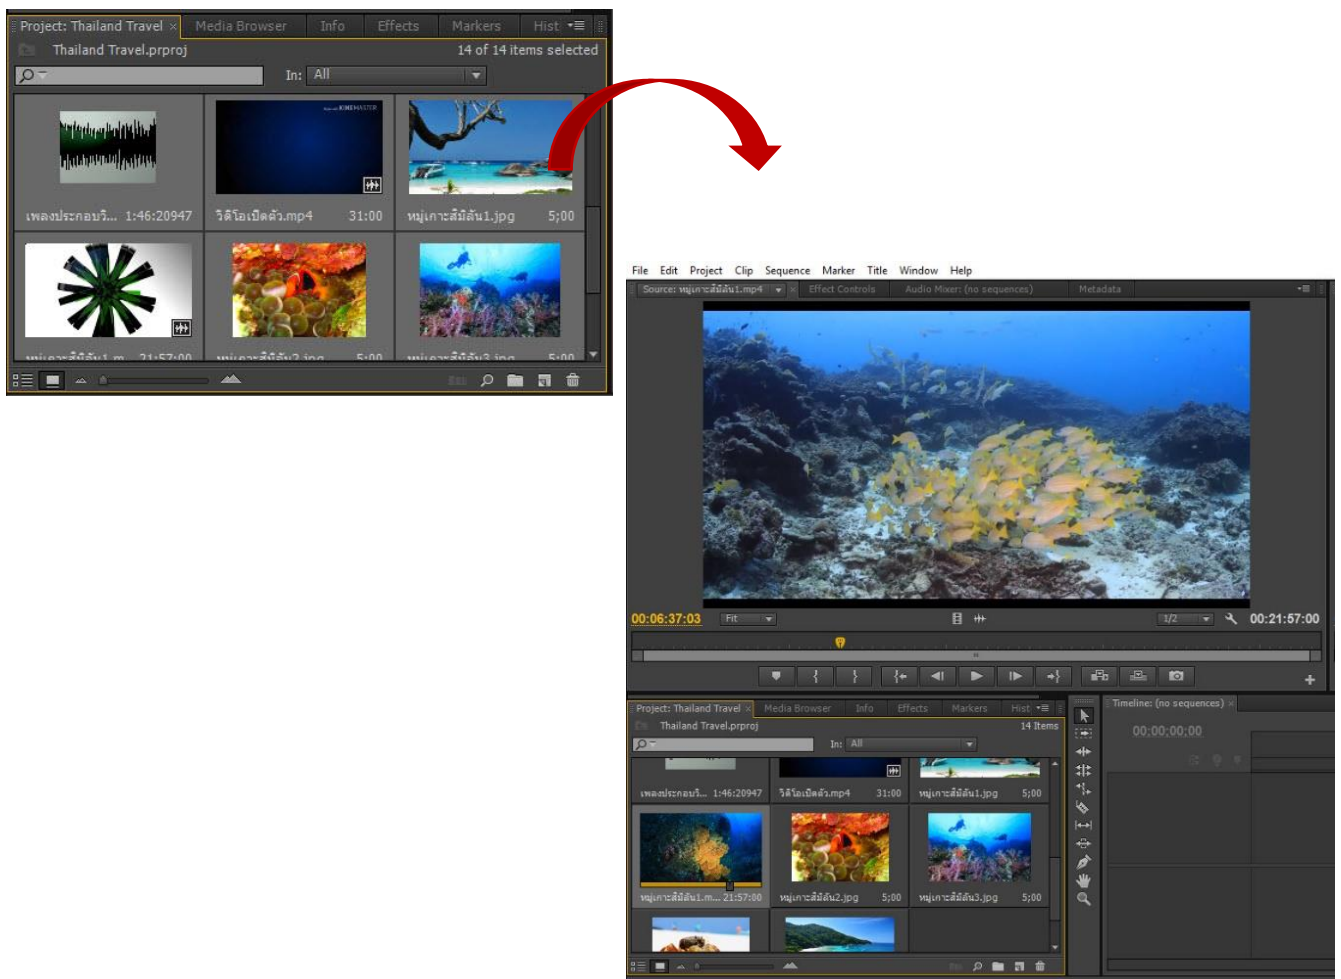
Project: Thailand Travel × Media Browser Info Effects Markers Hist

Thailand Travel.prproj 14 of 14 items selected

In: All

เพลงประกอบวี... 1:46:20947

วิดีโอเปิดตัว.mp4 31:00

หมู่เกาะสิมิลัน1.jpg 5;00

หมู่เกาะสิมิลัน1.m... 21:57:00

หมู่เกาะสิมิลัน2.jpg 5;00

หมู่เกาะสิมิลัน3.jpg 5;00

File Edit Project Clip Sequence Marker Title Window Help

Source: หมู่เกาะสิมิลัน1.mp4 × Effect Controls Audio Mixer: (no sequences) Metadata

00:06:37:03 Fit 1/2 00:21:57:00

Project: Thailand Travel × Media Browser Info Effects Markers Hist

Thailand Travel.prproj 14 Items

In: All

Timeline: (no sequences) ×

00:00:00:00

เพลงประกอบวี... 1:46:20947

วิดีโอเปิดตัว.mp4 31:00

หมู่เกาะสิมิลัน1.jpg 5;00

หมู่เกาะสิมิลัน1.m... 21:57:00

หมู่เกาะสิมิลัน2.jpg 5;00

หมู่เกาะสิมิลัน3.jpg 5;00